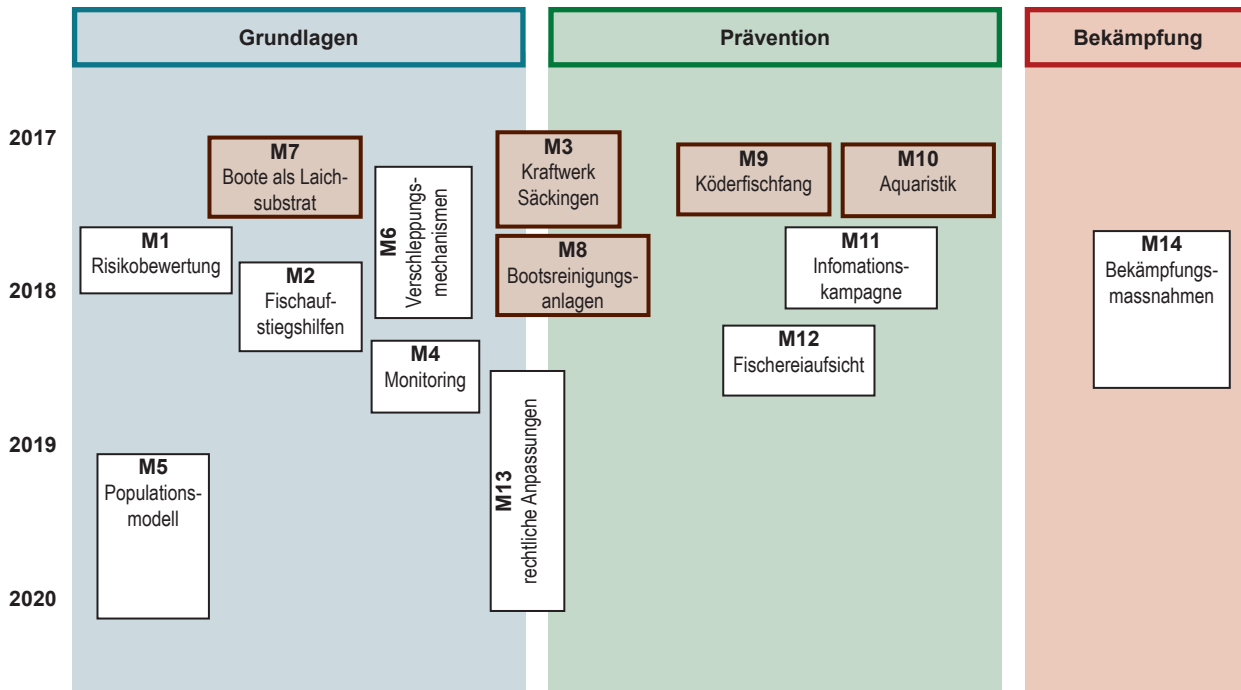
Grundlagen

Prävention

Bekämpfung

2017

2018

2019

2020

M7
Boote als Laichsubstrat

M1
Risikobewertung

M2
Fischaufstiegshilfen

M6
Verschleppungsmechanismen

M4
Monitoring

M5
Populationsmodell

M3
Kraftwerk Säckingen

M8
Bootsreinigungsanlagen

M13
rechtliche Anpassungen

M9
Köderfischfang

M10
Aquaristik

M11
Infomationskampagne

M12
Fischereiaufsicht

M14
Bekämpfungsmassnahmen